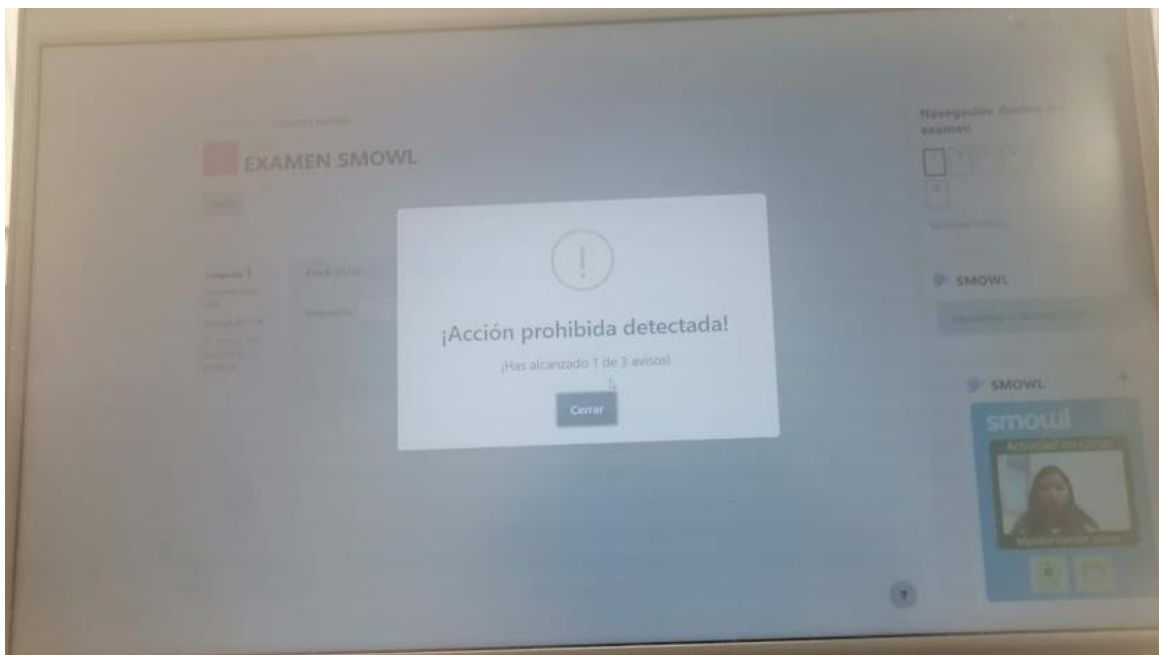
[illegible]

EXAMEN SMOWL

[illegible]

Pregunta 1 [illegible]

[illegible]

Navegación dentro del examen

1 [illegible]

2

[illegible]

SMOWL

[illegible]

SMOWL

smowl

Actividad en curso

Monitorización activa

!

¡Acción prohibida detectada!

¡Has alcanzado 1 de 3 avisos!

Cerrar

?